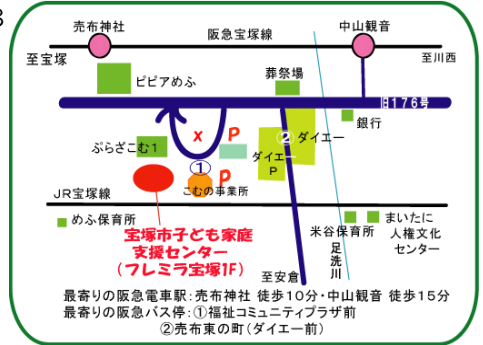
売布神社
阪急宝塚線
中山観音
至宝塚
至川西
ピピアめふ
葬祭場
旧176号
銀行
ぷらざこむ1
× P
① P
こむの事業所
② ダイエー
ダイエー P
JR宝塚線
めふ保育所
米谷保育所
まいたに人権文化センター
足洗川
宝塚市子ども家庭支援センター（フレミラ宝塚1F）
至安倉

最寄りの阪急電車駅：売布神社 徒歩10分・中山観音 徒歩15分
最寄りの阪急バス停：①福祉コミュニティプラザ前
②売布東の町（ダイエー前）